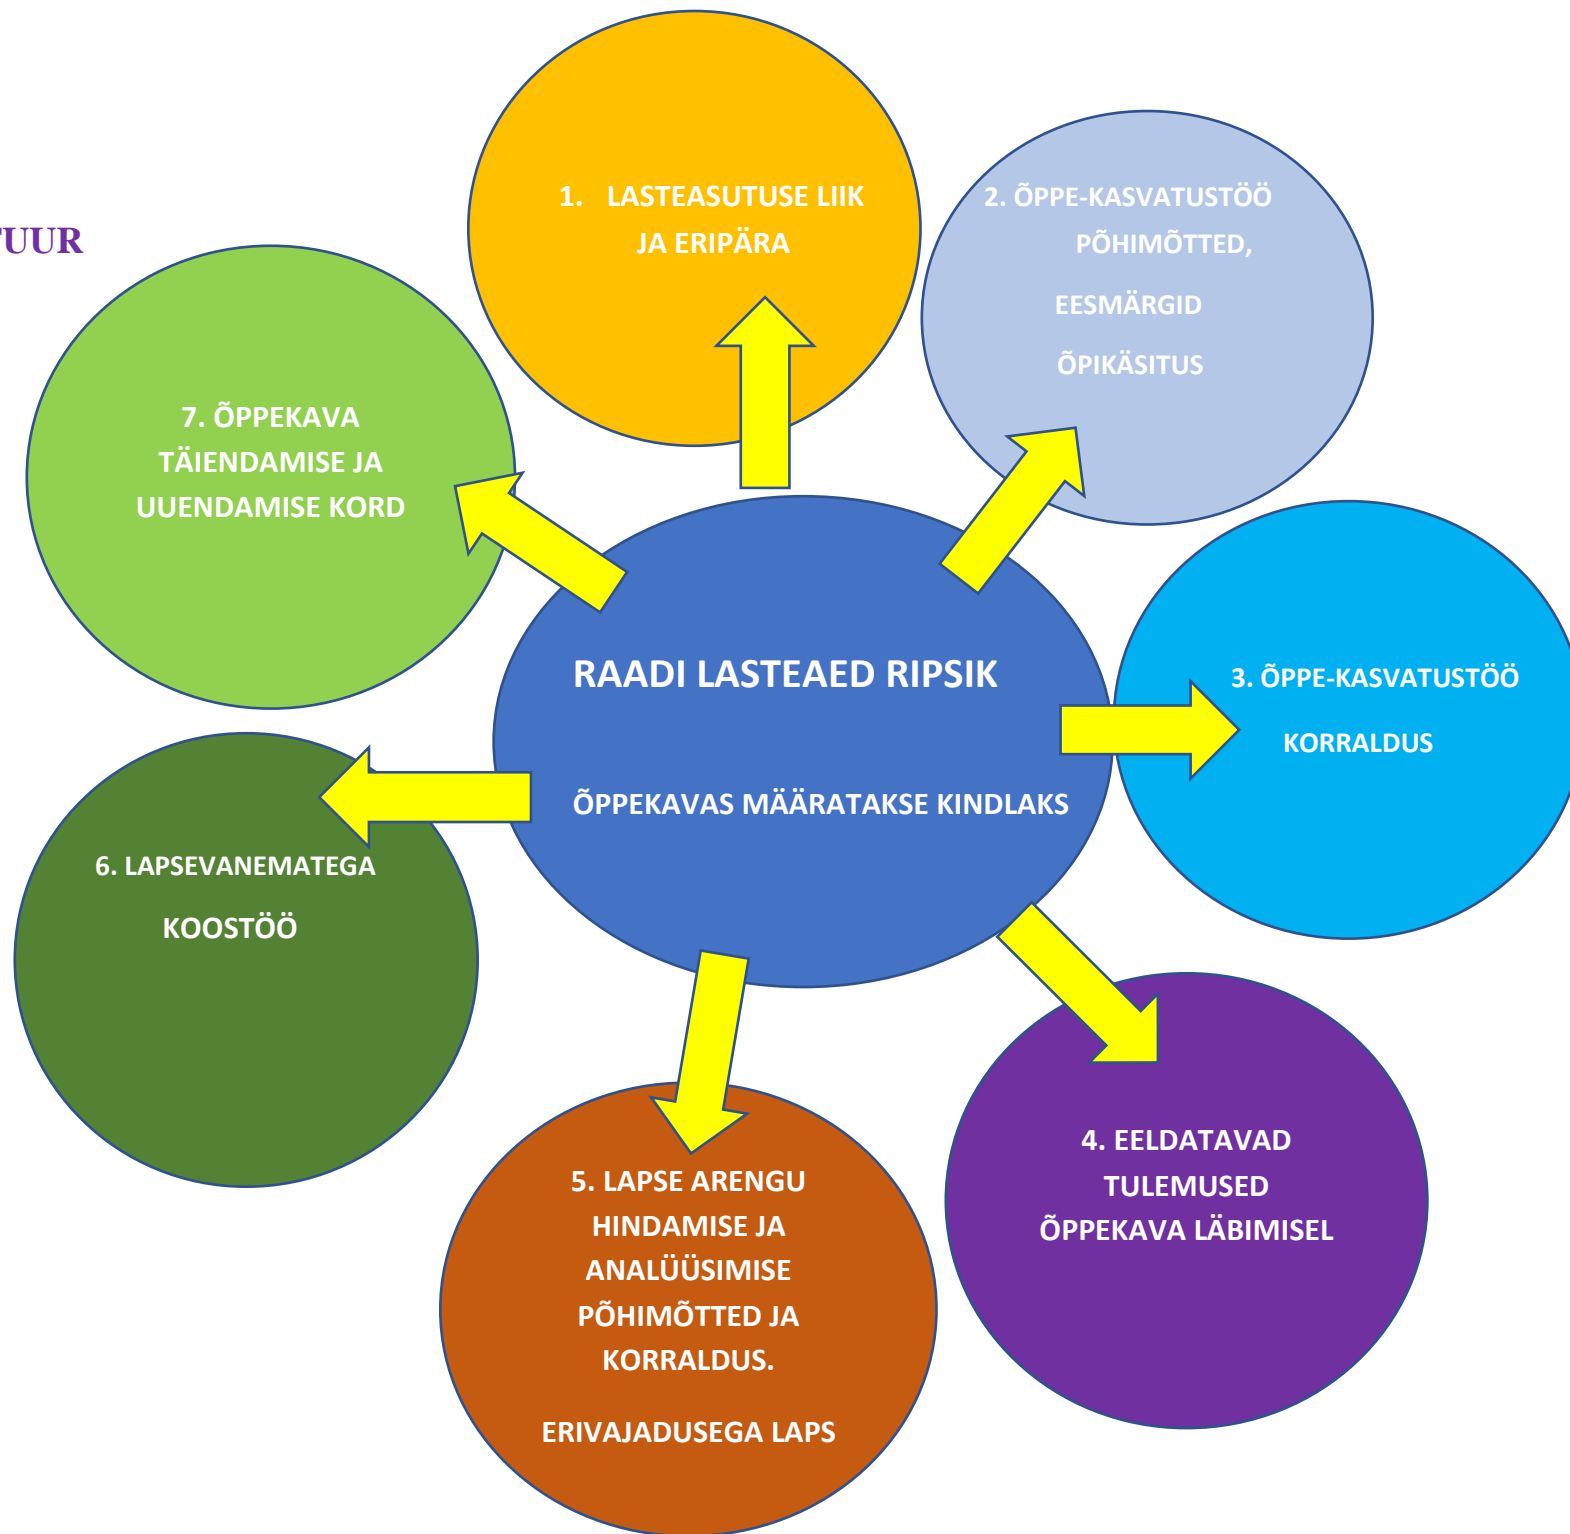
TUUR

1. LASTEASUTUSE LIIK JA ERIPÄRA

2. ÕPPE-KASVATUSTÖÖ PÕHIMÕTTED,

EESMÄRGID

ÕPIKÄSITUS

7. ÕPPEKAVA TÄIENDAMISE JA UUENDAMISE KORD

RAADI LASTEAED RIPSIK

ÕPPEKAVAS MÄÄRATAKSE KINDLAKS

3. ÕPPE-KASVATUSTÖÖ

KORRALDUS

6. LAPSEVANEMATEGA

KOOSTÖÖ

4. EELDATAVAD TULEMUSED ÕPPEKAVA LÄBIMISEL

5. LAPSE ARENGU HINDAMISE JA ANALÜÜSIMISE PÕHIMÕTTED JA KORRALDUS.

ERIVAJADUSEGA LAPS